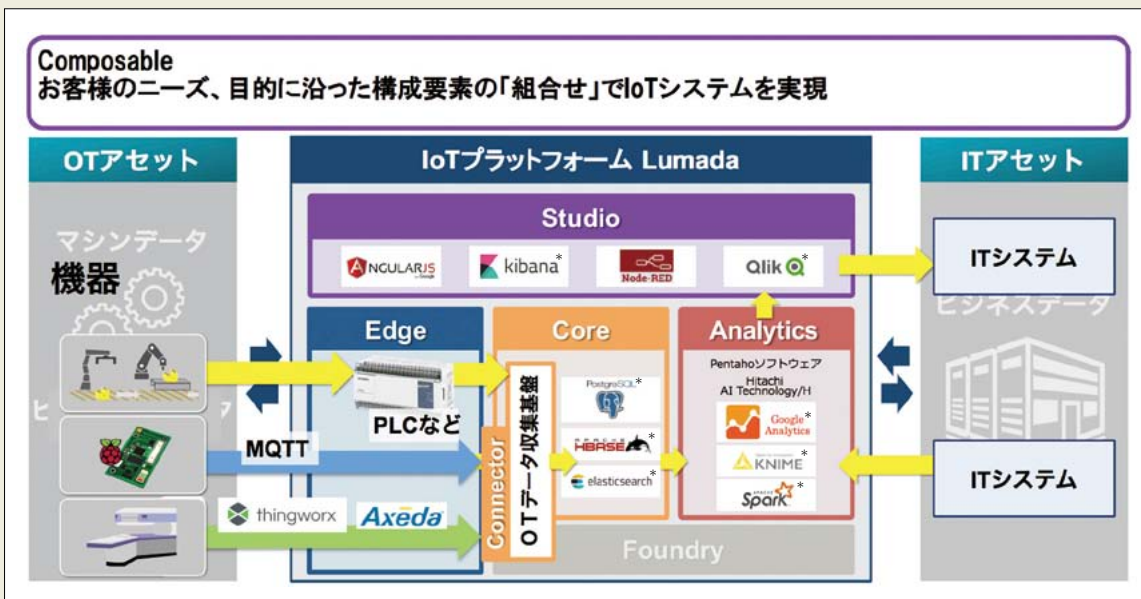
Composable
お客様のニーズ、目的に沿った構成要素の「組合せ」でIoTシステムを実現

OTアセット

マシンデータ

機器

ビ　　　　　　タ

IoTプラットフォーム Lumada

Studio

ANGULARJS by Google

kibana*

Node-RED

Qlik*

Edge

PLCなど

MQTT

thingworx

Axeda

Core

Connector

OTデータ収集基盤

PostgreSQL*

HBASE*

elasticsearch*

Analytics

Pentahoソフトウェア
Hitachi AI Technology/H

Google Analytics*

KNIME*

Spark*

Foundry

ITアセット

ITシステム

ビジネスデータ

ITシステム